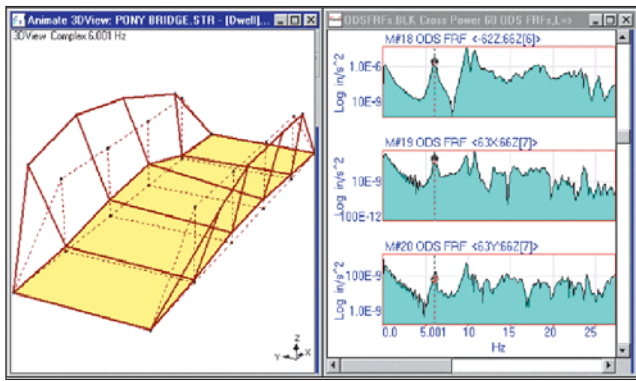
Animate 3DView: PONY BRIDGE.STR - [Dwell]...

3DView Complex 6.001 Hz

Y Z X

ODSFRFs.BLK Cross Power 60 ODS FRFs,L=

M#18 ODS FRF <-62Z:66Z[6]>

10E-6

10E-9

Log in/s^2

M#19 ODS FRF <63X:66Z[7]>

10E-9

100E-12

Log in/s^2

M#20 ODS FRF <63Y:66Z[7]>

100E-9

1.0E-9

Log in/s^2

0.0 5.001 10 15 20 25

Hz